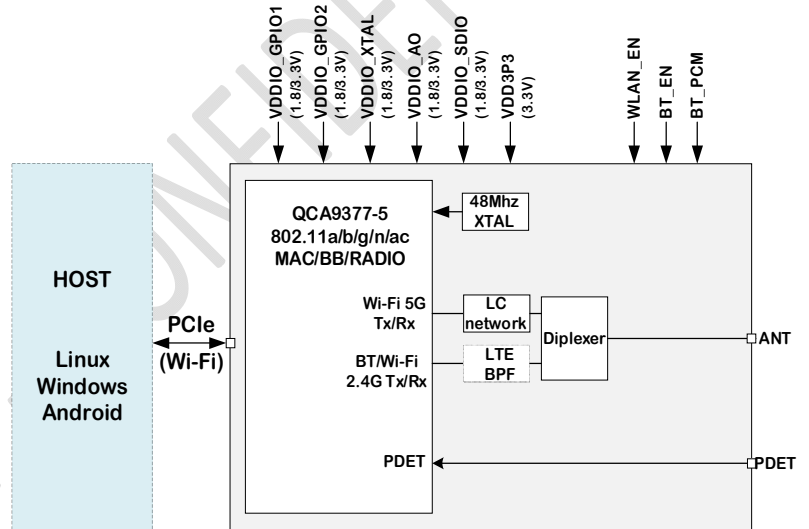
VDDIO_GPIO1 (1.8/3.3V)
VDDIO_GPIO2 (1.8/3.3V)
VDDIO_XTAL (1.8/3.3V)
VDDIO_AO (1.8/3.3V)
VDDIO_SDIO (1.8/3.3V)
VDD3P3 (3.3V)
WLAN_EN
BT_EN
BT_PCM

HOST

Linux
Windows
Android

PCIe
(Wi-Fi)

QCA9377-5
802.11a/b/g/n/ac
MAC/BB/RADIO

48Mhz
XTAL

Wi-Fi 5G
Tx/Rx

LC
network

Diplexer

ANT

BT/Wi-Fi
2.4G Tx/Rx

LTE
BPF

PDET

PDET